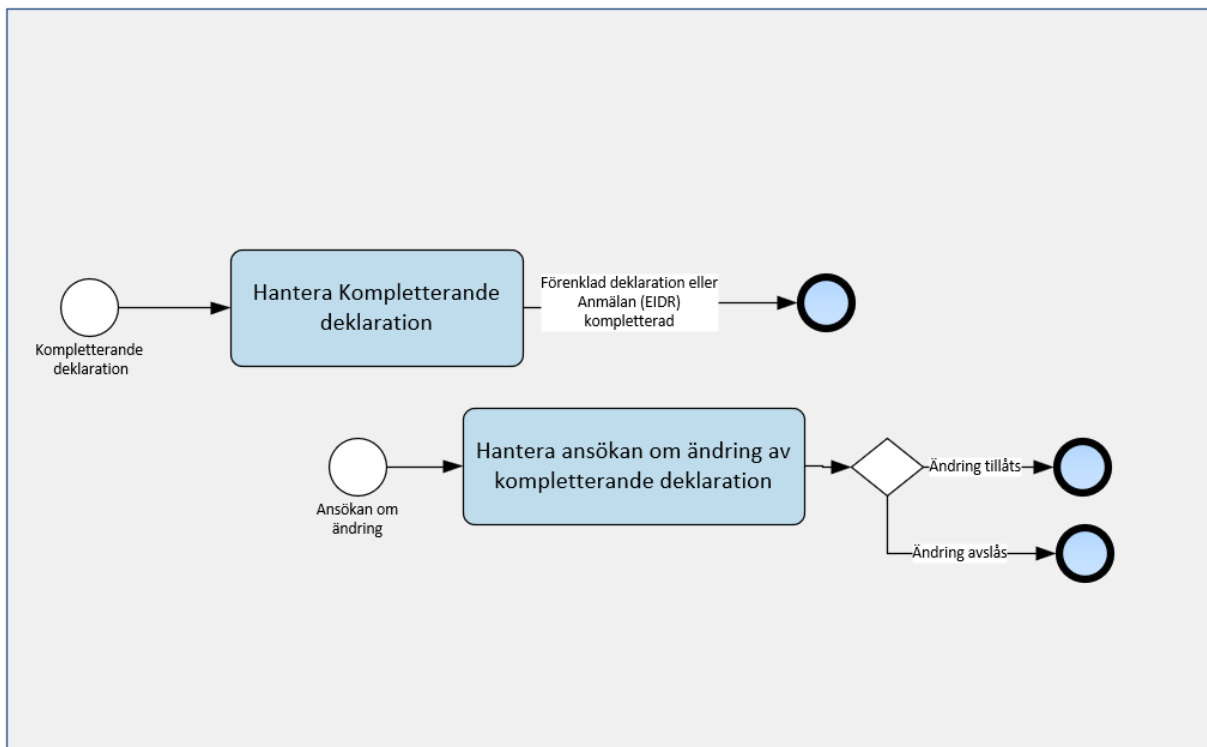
Kompletterande deklaration

Hantera Kompletterande deklaration

Förenklad deklaration eller Anmälan (EIDR) kompletterad

Ansökan om ändring

Hantera ansökan om ändring av kompletterande deklaration

Ändring tillåts

Ändring avslås